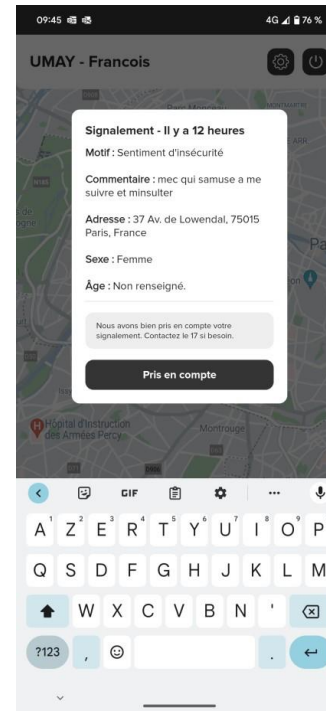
09:45

4G 76 %

UMAY - Francois

Signalement - Il y a 12 heures

Motif : Sentiment d'insécurité

Commentaire : mec qui samuse a me suivre et minsulter

Adresse : 37 Av. de Lowendal, 75015 Paris, France

Sexe : Femme

Âge : Non renseigné.

Nous avons bien pris en compte votre signalement. Contactez le 17 si besoin.

Pris en compte

Pa

Hôpital d'Instruction des Armées Percy

Montrouge

GIF

...

A Z E R T Y U I O P

Q S D F G H J K L M

W X C V B N '

?123 , .